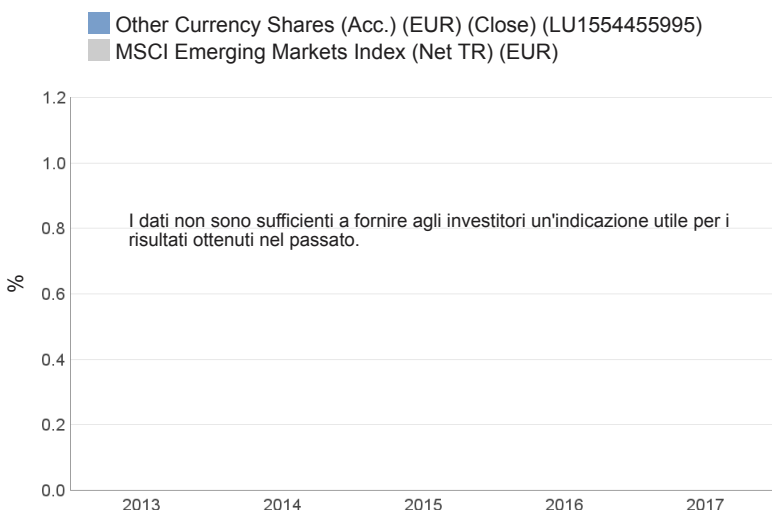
Other Currency Shares (Acc.) (EUR) (Close) (LU1554455995)
MSCI Emerging Markets Index (Net TR) (EUR)

1.2
1.0
0.8
0.6
0.4
0.2
0.0

%

I dati non sono sufficienti a fornire agli investitori un'indicazione utile per i risultati ottenuti nel passato.

2013
2014
2015
2016
2017